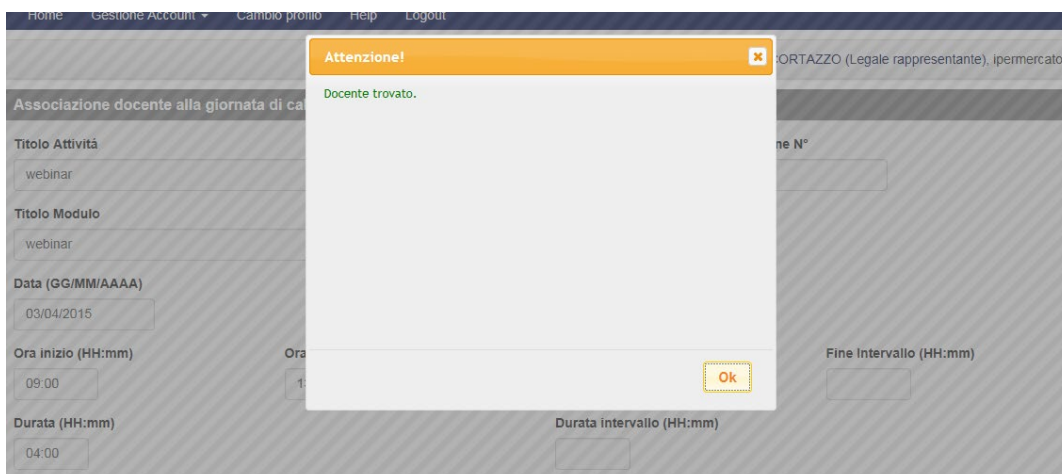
Home Gestione Account ▾ Cambio profilo Help Logout

ORTAZZO (Legale rappresentante), ipermercato

Associazione docente alla giornata di ca

Titolo Attività

webinar

ne N°

Titolo Modulo

webinar

Data (GG/MM/AAAA)

03/04/2015

Ora inizio (HH:mm)

09:00

Ora

1

Fine Intervallo (HH:mm)

Durata (HH:mm)

04:00

Durata intervallo (HH:mm)

Attenzione!

Docente trovato.

Ok